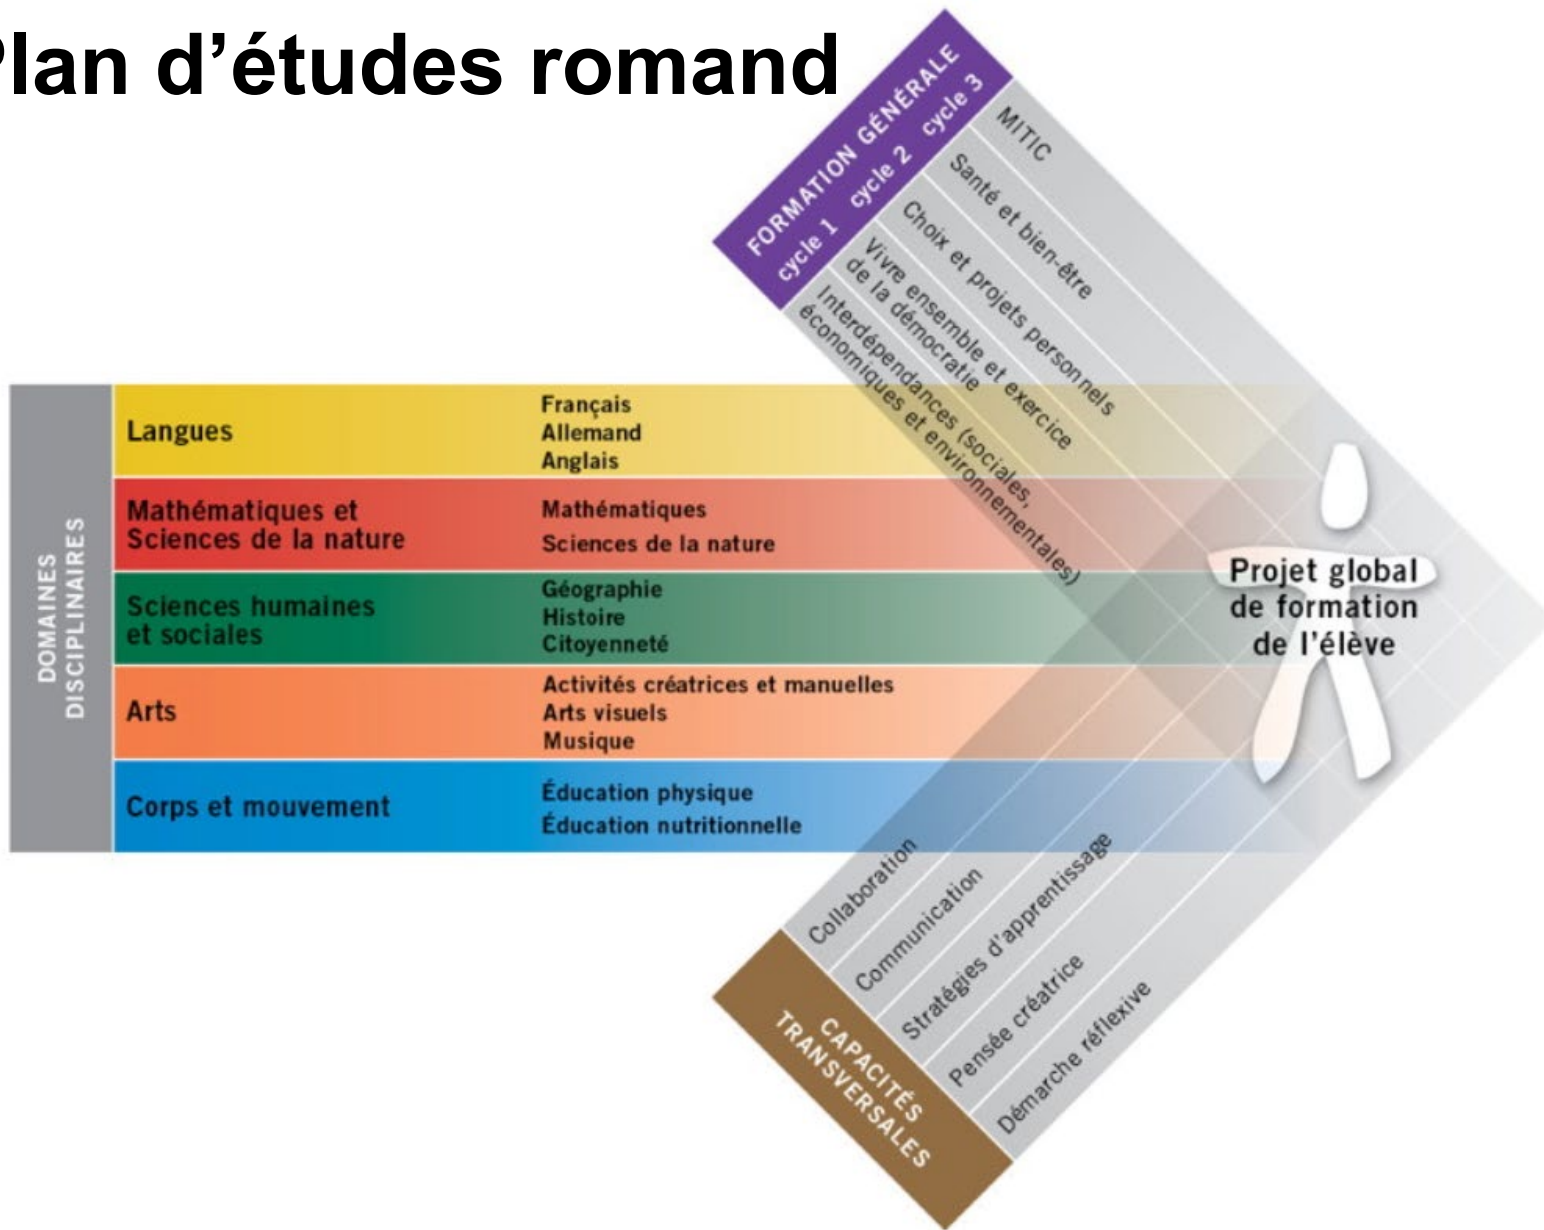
Plan d'études romand

FORMATION GÉNÉRALE
cycle 1 cycle 2 cycle 3

MITIC
Santé et bien-être
Choix et projets personnels
Vivre ensemble et exercice de la démocratie
Interdépendances (sociales, économiques et environnementales)

DOMAINES DISCIPLINAIRES

| | |
|---|---|
| Langues | Français<br>Allemand<br>Anglais |
| Mathématiques et Sciences de la nature | Mathématiques<br>Sciences de la nature |
| Sciences humaines et sociales | Géographie<br>Histoire<br>Citoyenneté |
| Arts | Activités créatrices et manuelles<br>Arts visuels<br>Musique |
| Corps et mouvement | Éducation physique<br>Éducation nutritionnelle |

Projet global de formation de l'élève

CAPACITÉS TRANSVERSALES

Collaboration
Communication
Stratégies d'apprentissage
Pensée créatrice
Démarche réflexive